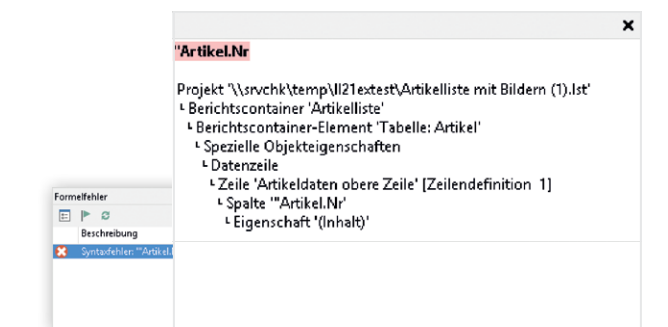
×

"Artikel.Nr

Projekt '\\srvchk\temp\ll21extest\Artikelliste mit Bildern (1).lst'
└ Berichtscontainer 'Artikelliste'
└ Berichtscontainer-Element 'Tabelle: Artikel'
└ Spezielle Objekteigenschaften
└ Datenzeile
└ Zeile 'Artikeldaten obere Zeile' [Zeilendefinition 1]
└ Spalte '"Artikel.Nr'
└ Eigenschaft '(Inhalt)'

Formelfehler

Beschreibung

Syntaxfehler: "Artikel.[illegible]